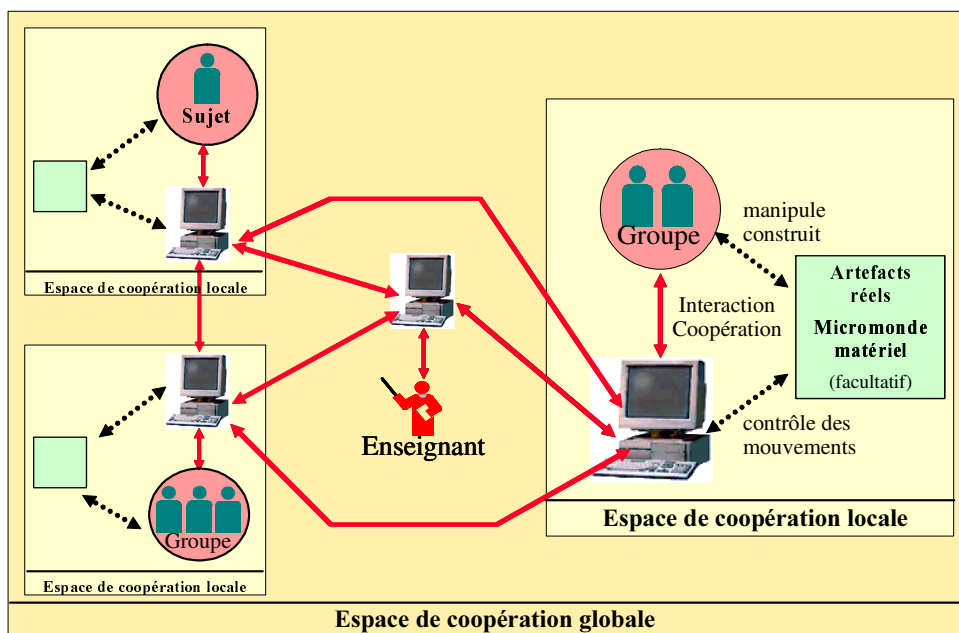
Sujet

Espace de coopération locale

Groupe

Espace de coopération locale

Enseignant

Groupe

manipule
construit

Interaction
Coopération

Artefacts réels

Micromonde matériel

(facultatif)

contrôle des mouvements

Espace de coopération locale

Espace de coopération globale